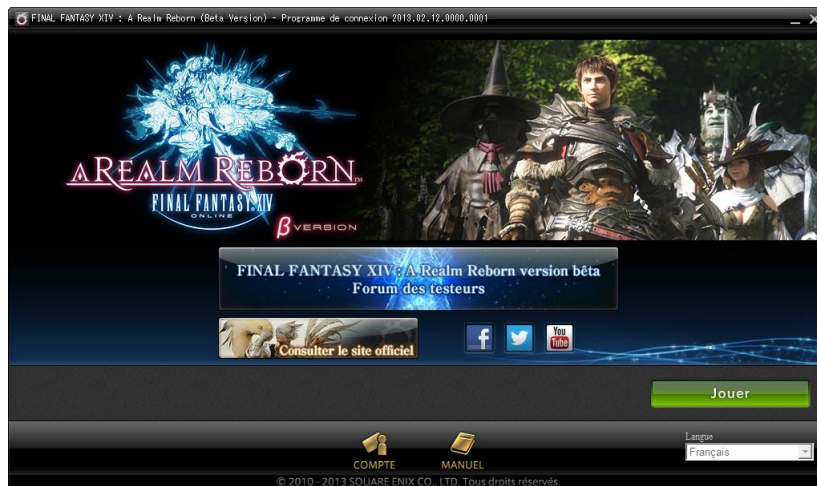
FINAL FANTASY XIV : A Realm Reborn (Beta Version) - Programme de connexion 2013.02.12.0000.0001

A REALM REBORN
FINAL FANTASY XIV
ONLINE
β VERSION

FINAL FANTASY XIV : A Realm Reborn version bêta
Forum des testeurs

Consulter le site officiel

f
You Tube

Jouer

Langue
Français

COMPTE
MANUEL

© 2010 - 2013 SQUARE ENIX CO., LTD. Tous droits réservés.